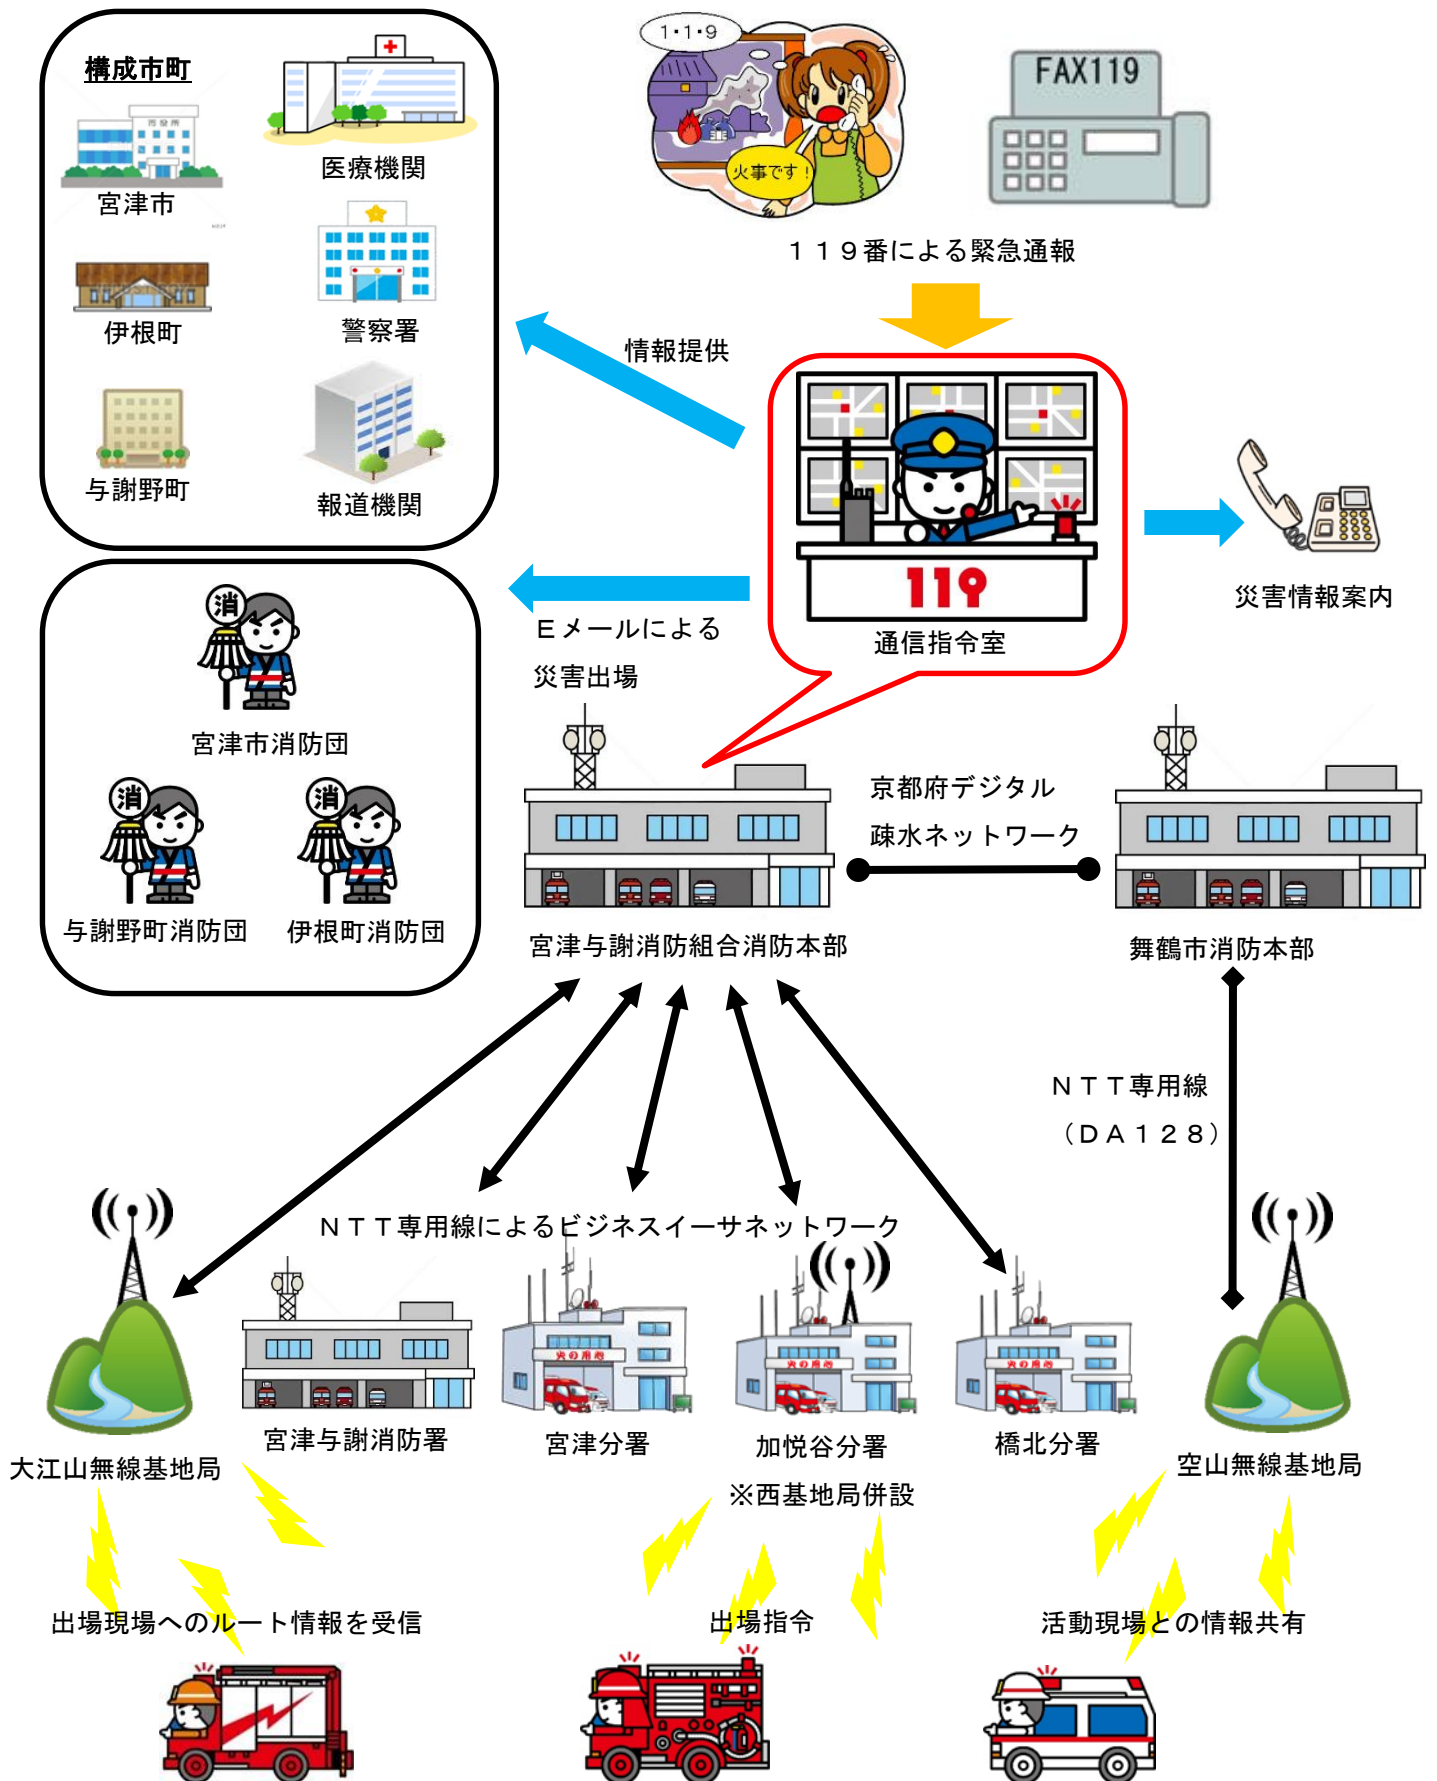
構成市町

医療機関

宮津市

警察署

伊根町

与謝野町

報道機関

1・1・9

火事です！

FAX119

１１９番による緊急通報

情報提供

119

通信指令室

災害情報案内

Ｅメールによる

災害出場

消

宮津市消防団

消

与謝野町消防団

消

伊根町消防団

京都府デジタル

疎水ネットワーク

宮津与謝消防組合消防本部

舞鶴市消防本部

ＮＴＴ専用線

（ＤＡ１２８）

ＮＴＴ専用線によるビジネスイーサネットワーク

大江山無線基地局

宮津与謝消防署

宮津分署

加悦谷分署

※西基地局併設

橋北分署

空山無線基地局

出場現場へのルート情報を受信

出場指令

活動現場との情報共有